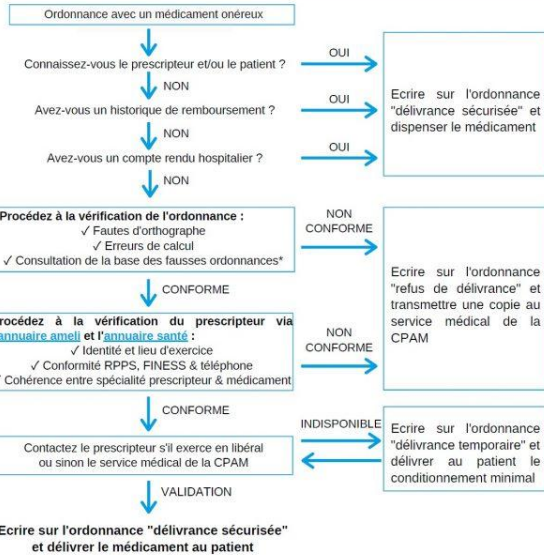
Ordonnance avec un médicament onéreux

Connaissez-vous le prescripteur et/ou le patient ?

OUI

NON

Avez-vous un historique de remboursement ?

OUI

NON

Avez-vous un compte rendu hospitalier ?

OUI

NON

Ecrire sur l'ordonnance "délivrance sécurisée" et dispenser le médicament

Procédez à la vérification de l'ordonnance :
✓ Fautes d'orthographe
✓ Erreurs de calcul
✓ Consultation de la base des fausses ordonnances*

NON CONFORME

CONFORME

Procédez à la vérification du prescripteur via annuaire ameli et l'annuaire santé :
✓ Identité et lieu d'exercice
✓ Conformité RPPS, FINESS & téléphone
✓ Cohérence entre spécialité prescripteur & médicament

NON CONFORME

Ecrire sur l'ordonnance "refus de délivrance" et transmettre une copie au service médical de la CPAM

CONFORME

Contactez le prescripteur s'il exerce en libéral ou sinon le service médical de la CPAM

INDISPONIBLE

Ecrire sur l'ordonnance "délivrance temporaire" et délivrer au patient le conditionnement minimal

VALIDATION

Ecrire sur l'ordonnance "délivrance sécurisée" et délivrer le médicament au patient